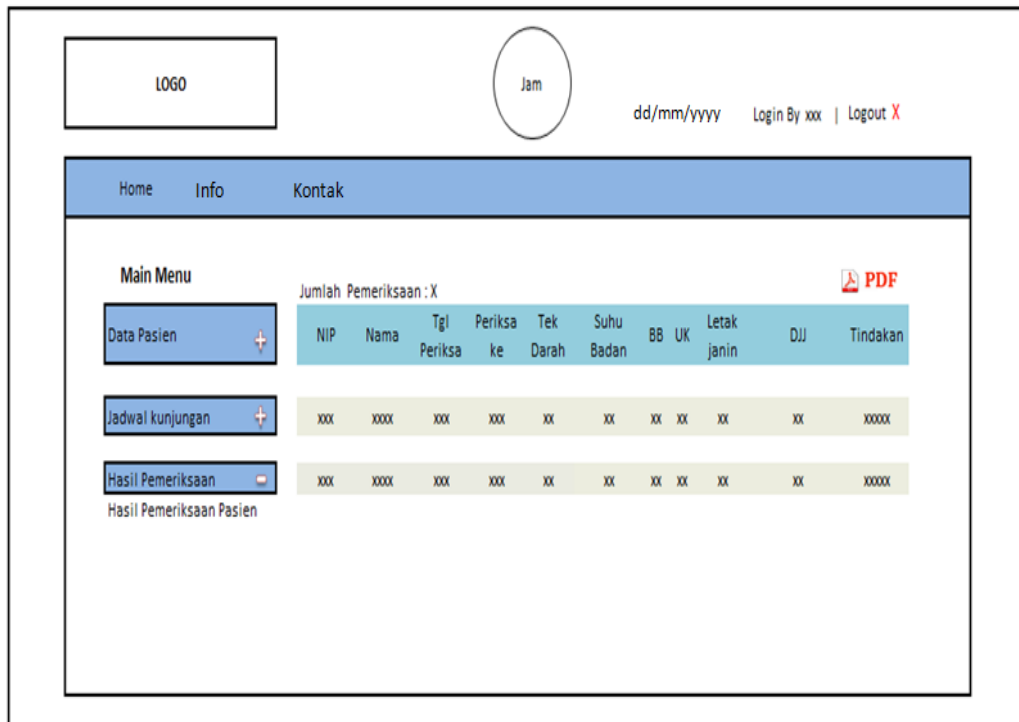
LOGO

Jam

dd/mm/yyyy

Login By xxx | Logout X

Home Info Kontak

Main Menu

Data Pasien

Jadwal kunjungan

Hasil Pemeriksaan

Hasil Pemeriksaan Pasien

Jumlah Pemeriksaan : X

PDF

| NIP | Nama | Tgl Periksa | Periksa ke | Tek Darah | Suhu Badan | BB | UK | Letak janin | DJJ | Tindakan |
|---|---|---|---|---|---|---|---|---|---|---|
| xxx | xxxx | xxx | xxx | xx | xx | xx | xx | xx | xx | xxxxx |
| xxx | xxxx | xxx | xxx | xx | xx | xx | xx | xx | xx | xxxxx |